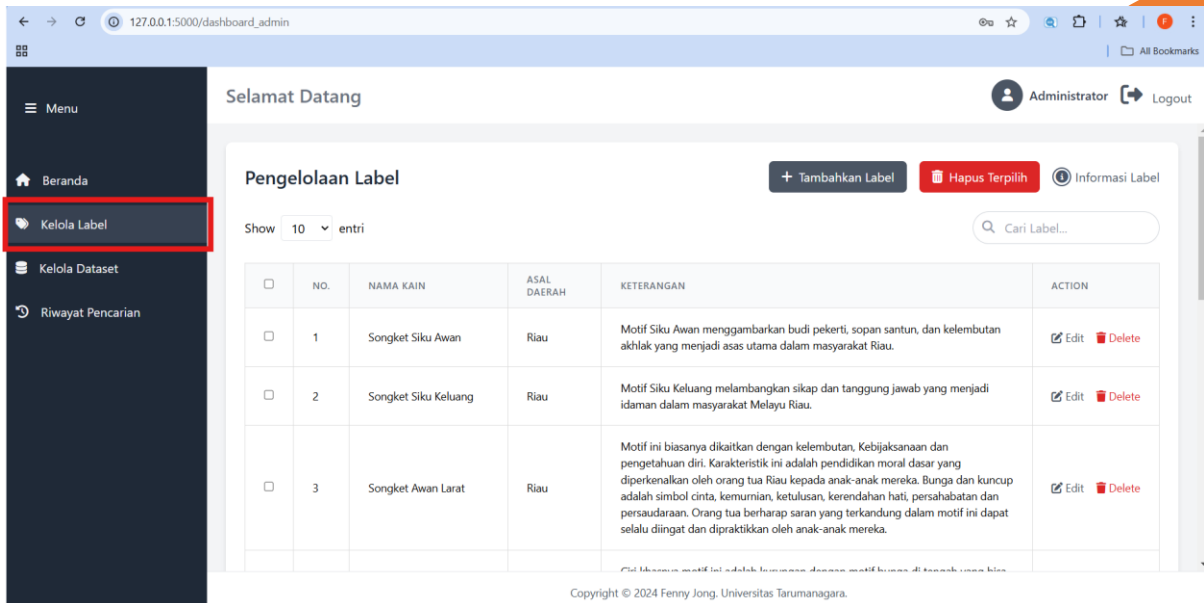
127.0.0.1:5000/dashboard_admin

All Bookmarks

Menu

Beranda

Kelola Label

Kelola Dataset

Riwayat Pencarian

Selamat Datang

Administrator Logout

Pengelolaan Label

Tambahkan Label Hapus Terpilih Informasi Label

Show 10 entri

Cari Label...

| | NO. | NAMA KAIN | ASAL DAERAH | KETERANGAN | ACTION |
|---|---|---|---|---|---|
| | 1 | Songket Siku Awan | Riau | Motif Siku Awan menggambarkan budi pekerti, sopan santun, dan kelembutan akhlak yang menjadi asas utama dalam masyarakat Riau. | Edit Delete |
| | 2 | Songket Siku Keluang | Riau | Motif Siku Keluang melambangkan sikap dan tanggung jawab yang menjadi idaman dalam masyarakat Melayu Riau. | Edit Delete |
| | 3 | Songket Awan Larat | Riau | Motif ini biasanya dikaitkan dengan kelembutan, Kebijaksanaan dan pengetahuan diri. Karakteristik ini adalah pendidikan moral dasar yang diperkenalkan oleh orang tua Riau kepada anak-anak mereka. Bunga dan kuncup adalah simbol cinta, kemurnian, ketulusan, kerendahan hati, persahabatan dan persaudaraan. Orang tua berharap saran yang terkandung dalam motif ini dapat selalu diingat dan dipraktikkan oleh anak-anak mereka. | Edit Delete |
| | | | | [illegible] | |

Copyright © 2024 Fenny Jong. Universitas Tarumanagara.